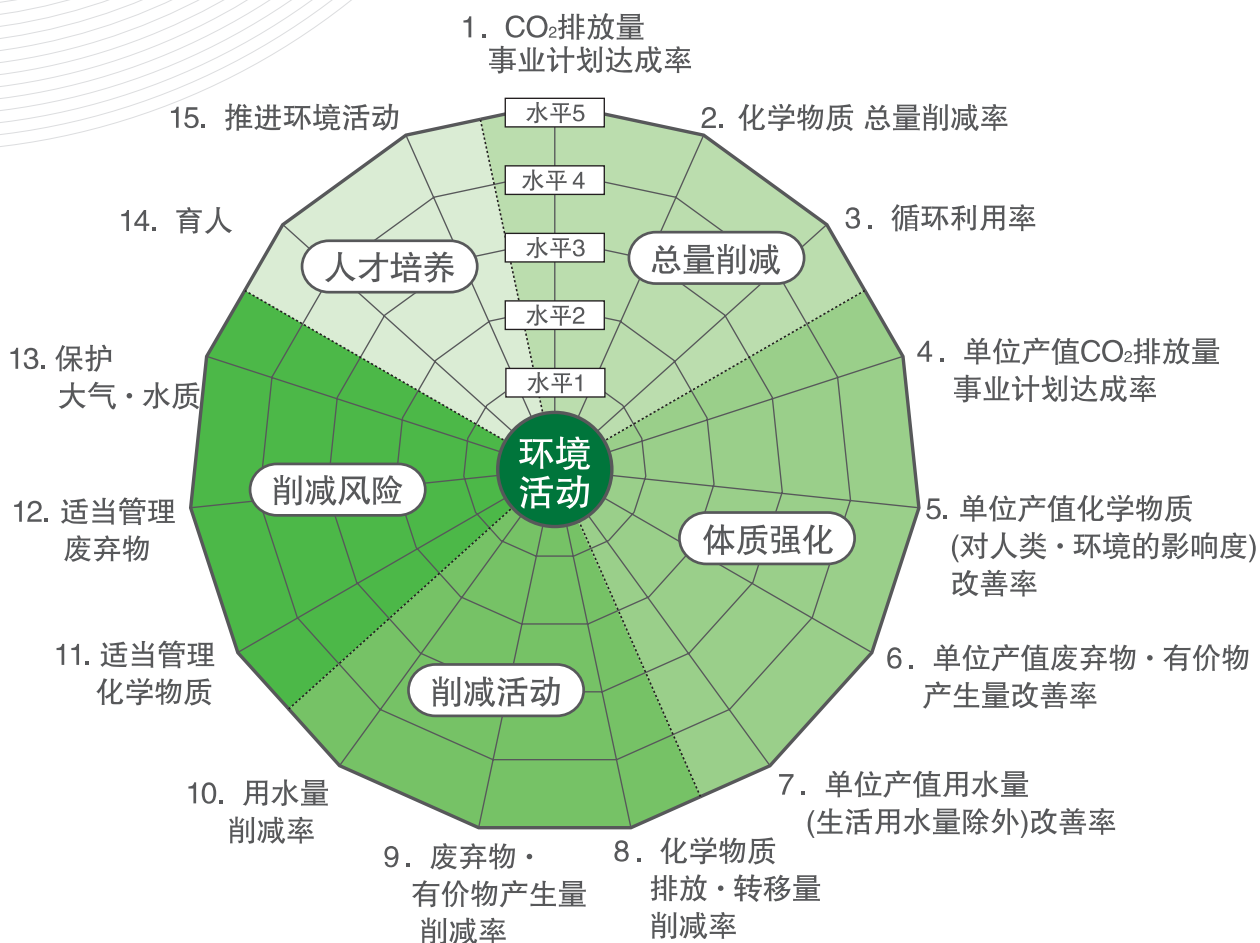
1．$CO_2$排放量
事业计划达成率

2．化学物质 总量削减率

3．循环利用率

4．单位产值$CO_2$排放量
事业计划达成率

5．单位产值化学物质
(对人类・环境的影响度)
改善率

6．单位产值废弃物・有价物
产生量改善率

7．单位产值用水量
(生活用水量除外)改善率

8．化学物质
排放・转移量
削减率

9．废弃物・
有价物产生量
削减率

10．用水量
削减率

11. 适当管理
化学物质

12. 适当管理
废弃物

13. 保护
大气・水质

14．育人

15．推进环境活动

水平5
水平4
水平3
水平2
水平1

人才培养
总量削减
削减风险
体质强化
削减活动

环境
活动